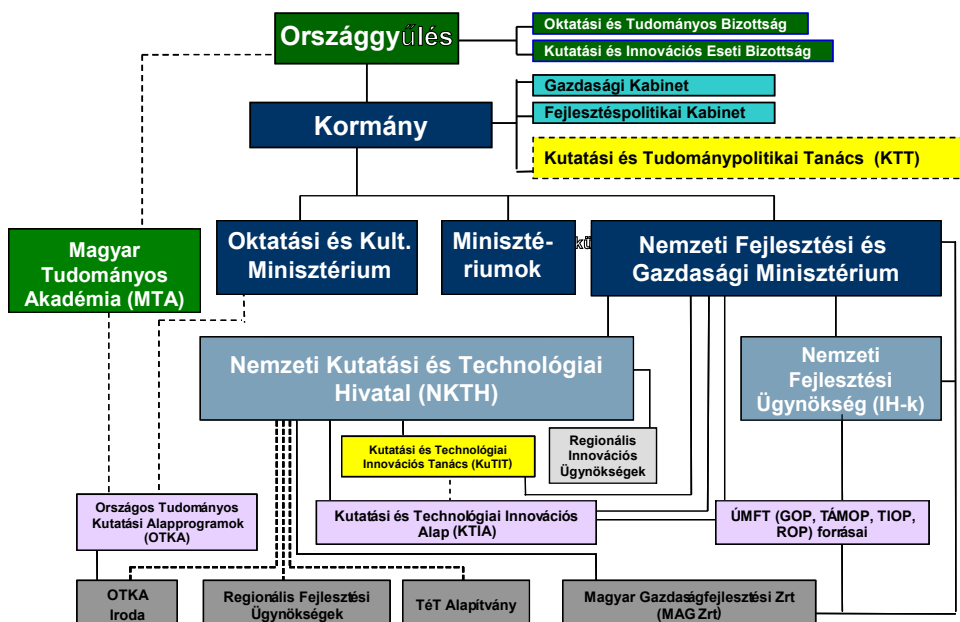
Országgyűlés

Oktatási és Tudományos Bizottság

Kutatási és Innovációs Eseti Bizottság

Gazdasági Kabinet

Fejlesztéspolitikai Kabinet

Kormány

Kutatási és Tudománypolitikai Tanács (KTT)

Magyar Tudományos Akadémia (MTA)

Oktatási és Kult. Minisztérium

Miniszté-riumok

Nemzeti Fejlesztési és Gazdasági Minisztérium

Nemzeti Kutatási és Technológiai Hivatal (NKTH)

Nemzeti Fejlesztési Ügynökség (IH-k)

Kutatási és Technológiai Innovációs Tanács (KuTIT)

Regionális Innovációs Ügynökségek

Országos Tudományos Kutatási Alapprogramok (OTKA)

Kutatási és Technológiai Innovációs Alap (KTIA)

ÚMFT (GOP, TÁMOP, TIOP, ROP) forrásai

OTKA Iroda

Regionális Fejlesztési Ügynökségek

TéT Alapítvány

Magyar Gazdaságfejlesztési Zrt (MAG Zrt)